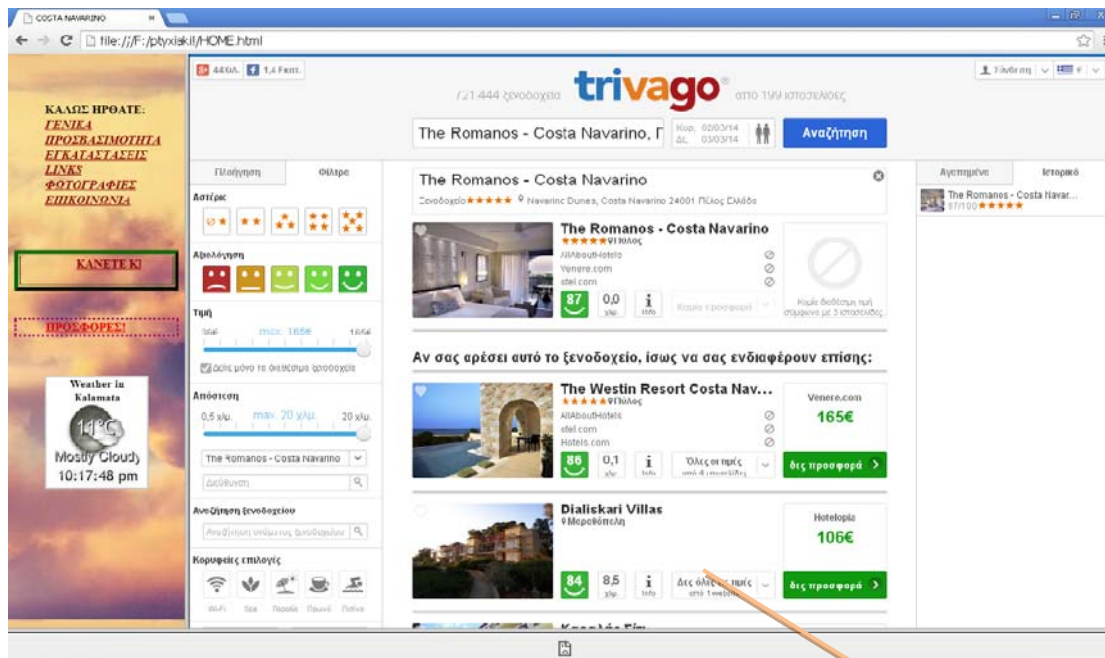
COSTA NAVARINO

file:///F:/ptyxiakI/HOME.html

ΚΑΛΩΣ ΗΡΘΑΤΕ:
ΓΕΝΙΚΑ
ΠΡΟΣΒΑΣΙΜΟΤΗΤΑ
ΕΓΚΑΤΑΣΤΑΣΕΙΣ
LINKS
ΦΩΤΟΓΡΑΦΙΕΣ
ΕΠΙΚΟΙΝΩΝΙΑ

ΚΑΝΕΤΕ ΚΙ

ΠΡΟΣΦΟΡΕΣ!

Weather in Kalamata
11°C
Mostly Cloudy
10:17:48 pm

44 χιλ. 1,4 Γκιλ.

721.444 ξενοδοχεία trivago από 199 ιστοσελίδες

Σύνδεση

The Romanos - Costa Navarino, Π
Άφ. 02/03/14
Αν. 03/03/14
Αναζήτηση

Πλοήγηση Φίλτρα
Αστέρια
Αξιολόγηση
Τιμή
50€ max. 165€ 165€
Δείξε μόνο τα διαθέσιμα ξενοδοχεία
Απόσταση
0,5 χλμ. max. 20 χλμ. 20 χλμ.
The Romanos - Costa Navarino
Διεύθυνση
Αναζήτηση ξενοδοχείου
Αναζήτηση ονόματος ξενοδοχείου
Κορυφαίες επιλογές
WiFi Spa Παραλία Πρωινό Πισίνα

The Romanos - Costa Navarino
Ξενοδοχείο ★★★★★ Navarino Dunes, Costa Navarino 24001 Πύλος Ελλάδα

The Romanos - Costa Navarino
★★★★★ Πύλος
AllAboutHotels
Venere.com
otel.com
87 0,0 χλμ. i Info
Καμία προσφορά
Καμία διαθέσιμη τιμή σύμφωνα με 3 ιστοσελίδες

Αν σας αρέσει αυτό το ξενοδοχείο, ίσως να σας ενδιαφέρουν επίσης:

The Westin Resort Costa Nav...
★★★★★ Πύλος
AllAboutHotels
otel.com
Hotels.com
86 0,1 χλμ. i Info
Όλες οι τιμές από 4 ιστοσελίδες
Venere.com
165€
δες προσφορά >

Dialiskari Villas
Μεθώνη
84 8,5 χλμ. i Info
Δες όλες τις τιμές από 1 website
Hotelopia
106€
δες προσφορά >

Αγαπημένα Ιστορικό
The Romanos - Costa Navar...
87/100 ★★★★★